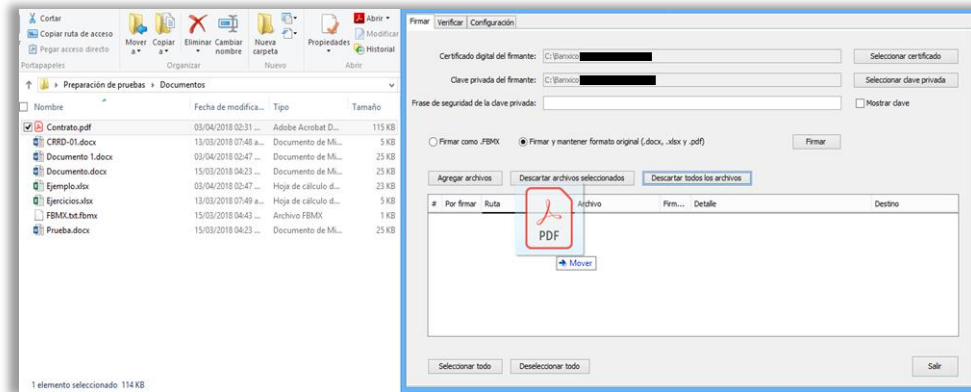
Cortar
Copiar ruta de acceso
Pegar acceso directo
Mover a
Copiar a
Eliminar
Cambiar nombre
Nueva carpeta
Propiedades
Abrir
Modificar
Historial
Portapapeles
Organizar
Nuevo
Abrir

Preparación de pruebas › Documentos

| Nombre | Fecha de modifica... | Tipo | Tamaño |
|---|---|---|---|
| Contrato.pdf | 03/04/2018 02:31 ... | Adobe Acrobat D... | 115 KB |
| CRRD-01.docx | 13/03/2018 07:48 a... | Documento de Mi... | 5 KB |
| Documento 1.docx | 03/04/2018 02:47 ... | Documento de Mi... | 25 KB |
| Documento.docx | 15/03/2018 04:23 ... | Documento de Mi... | 25 KB |
| Ejemplo.xlsx | 03/04/2018 02:47 ... | Hoja de cálculo d... | 23 KB |
| Ejercicios.xlsx | 13/03/2018 07:49 a... | Hoja de cálculo d... | 8 KB |
| FBMX.txt.fbmx | 15/03/2018 04:43 ... | Archivo FBMX | 1 KB |
| Prueba.docx | 15/03/2018 04:23 ... | Documento de Mi... | 25 KB |

1 elemento seleccionado 114 KB

Firmar | Verificar | Configuración

Certificado digital del firmante: C:\Banxico
Seleccionar certificado
Clave privada del firmante: C:\Banxico
Seleccionar clave privada
Frase de seguridad de la clave privada:
Mostrar clave

Firmar como .FBMX
Firmar y mantener formato original (.docx, .xlsx y .pdf)
Firmar

Agregar archivos
Descartar archivos seleccionados
Descartar todos los archivos

| # | Por firmar | Ruta | Archivo | Firm... | Detalle | Destino |
|---|---|---|---|---|---|---|

PDF
Mover

Seleccionar todo
Deseleccionar todo
Salir